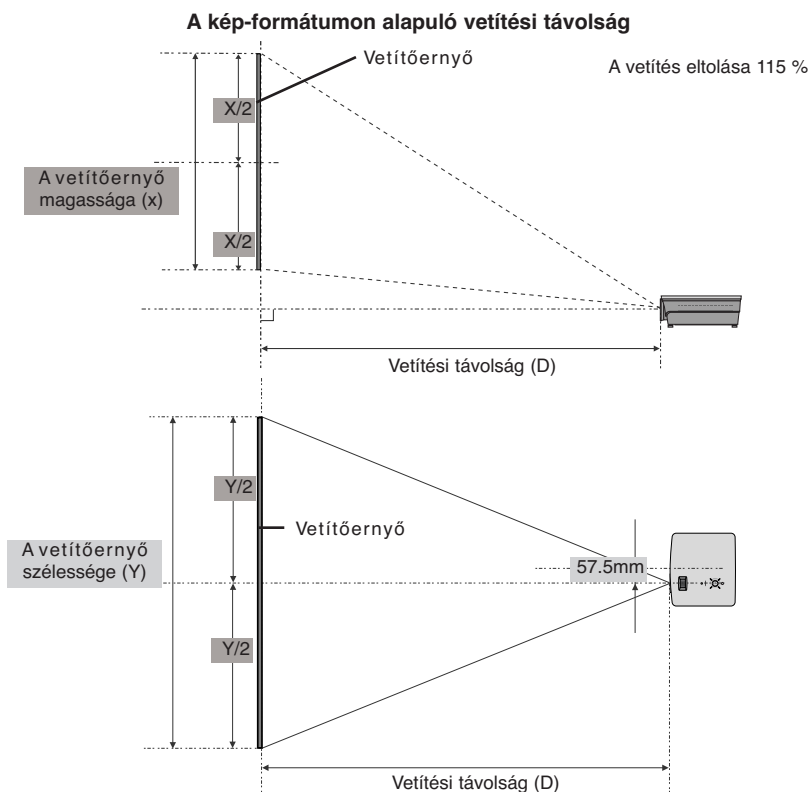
A kép-formátumon alapuló vetítési távolság

Vetítőernyő

A vetítés eltolása 115 %

X/2

A vetítőernyő magassága (x)

X/2

Vetítési távolság (D)

Y/2

Vetítőernyő

A vetítőernyő szélessége (Y)

57.5mm

Y/2

Vetítési távolság (D)